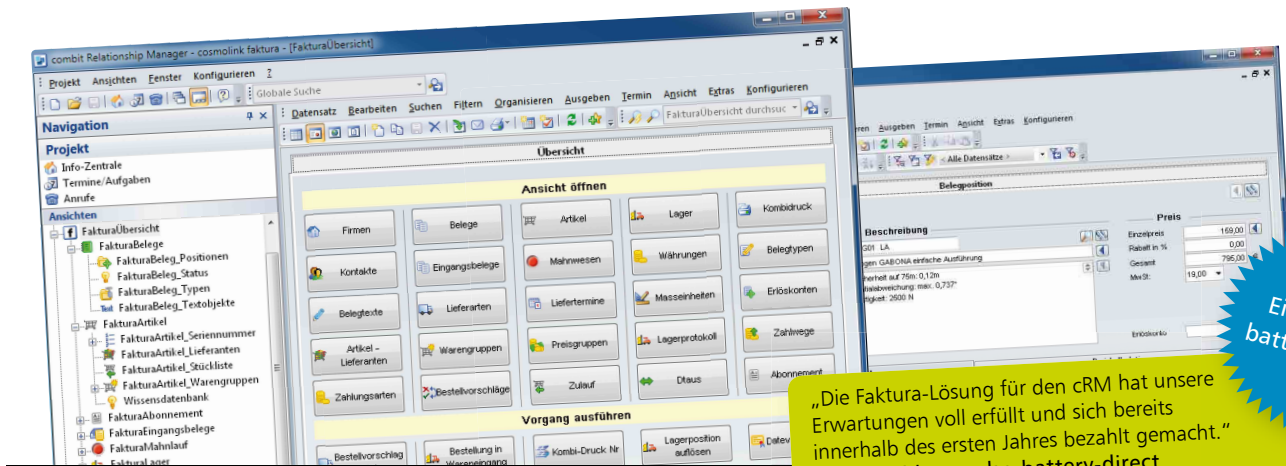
combit Relationship Manager - cosmolink faktura - [FakturaÜbersicht]

Projekt Ansichten Fenster Konfigurieren ?

Globale Suche

Navigation

Projekt
Info-Zentrale
Termine/Aufgaben
Anrufe

Ansichten
FakturaÜbersicht
FakturaBelege
FakturaBeleg_Positionen
FakturaBeleg_Status
FakturaBeleg_Typen
FakturaBeleg_Textobjekte
FakturaArtikel
FakturaArtikel_Seriennummer
FakturaArtikel_Lieferanten
FakturaArtikel_Stückliste
FakturaArtikel_Warengruppen
Wissensdatenbank
FakturaAbonnement
FakturaEingangsbelege
FakturaMahnlauf
FakturaLager

Datensatz Bearbeiten Suchen Filtern Organisieren Ausgeben Termin Ansicht Extras Konfigurieren

FakturaÜbersicht durchsuc

Übersicht

Ansicht öffnen

| Firmen | Belege | Artikel | Lager | Kombidruck |
|---|---|---|---|---|
| Kontakte | Eingangsbelege | Mahnwesen | Währungen | Belegtypen |
| Belegtexte | Lieferarten | Liefertermine | Masseinheiten | Erlöskonten |
| Artikel - Lieferanten | Warengruppen | Preisgruppen | Lagerprotokoll | Zahlwege |
| Zahlungsarten | Bestellvorschläge | Zulauf | Dtaus | Abonnement |

Vorgang ausführen

| Bestellvorschlag | Bestellung in Wareneingang | Kombi-Druck Nr | Lagerposition auflösen | Datev |
|---|---|---|---|---|

Ausgeben Termin Ansicht Extras Konfigurieren

Alle Datensätze

Belegposition

Beschreibung
G01 LA
gen GABONA einfache Ausführung
herheit auf 75m: 0,12m
ialabweichung: max. 0,737"
tigkeit: 2500 N

Preis
Einzelpreis 169,00
Rabatt in % 0,00
Gesamt 795,00
MwSt: 19,00

Erlöskonto

Ei
batt

„Die Faktura-Lösung für den cRM hat unsere Erwartungen voll erfüllt und sich bereits innerhalb des ersten Jahres bezahlt gemacht."
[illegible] battery-direct